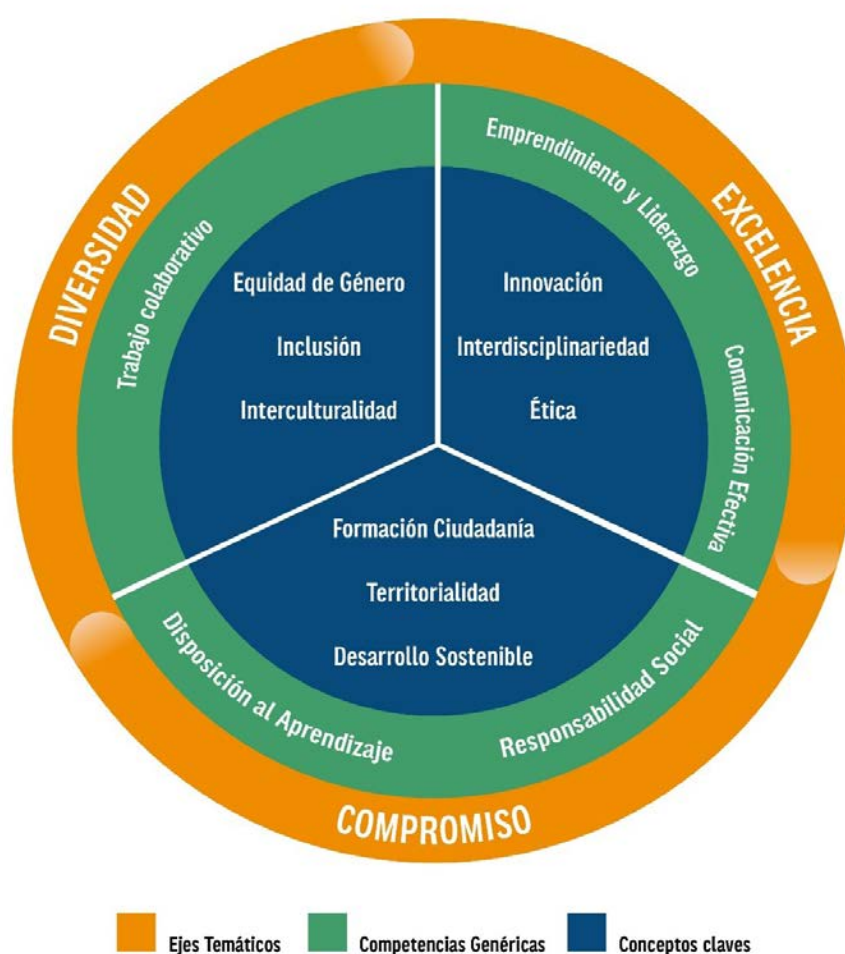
DIVERSIDAD

Trabajo colaborativo

Equidad de Género

Inclusión

Interculturalidad

Emprendimiento y Liderazgo

EXCELENCIA

Innovación

Interdisciplinariedad

Ética

Comunicación Efectiva

Formación Ciudadanía

Territorialidad

Desarrollo Sostenible

Disposición al Aprendizaje

Responsabilidad Social

COMPROMISO

Ejes Temáticos

Competencias Genéricas

Conceptos claves